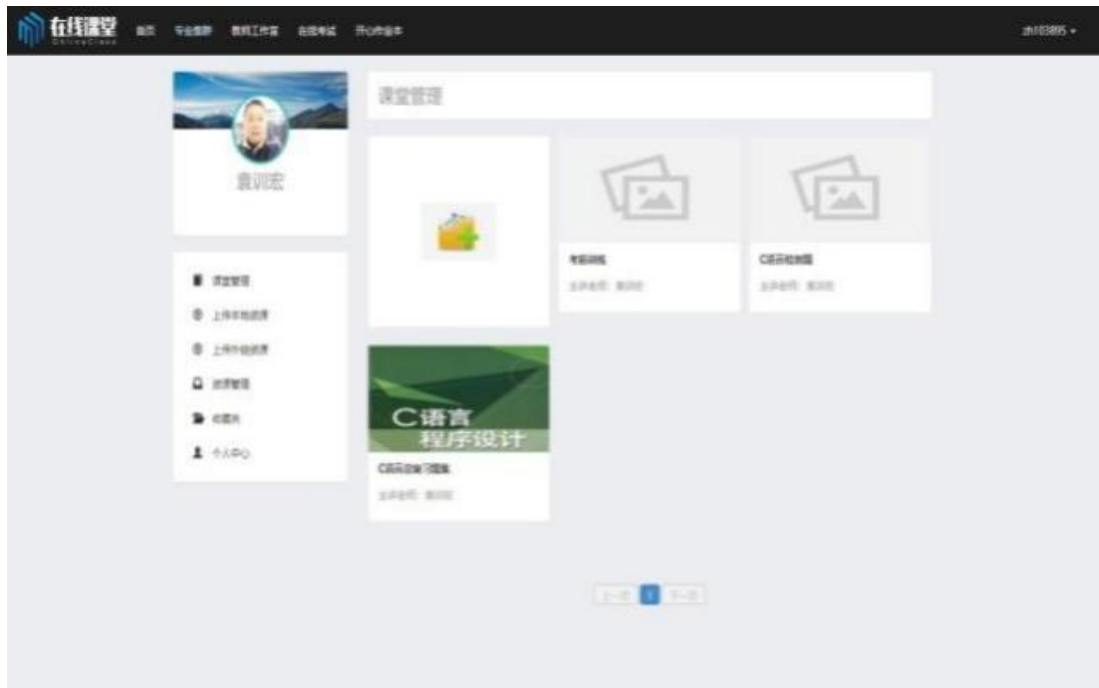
在线课堂 OnlineClass 首页 专业viewer 教师工作室 在线考试 开心作业本

zh103695 ▾

袁训宏

课堂管理

上传本地资源

上传外链资源

资源管理

收藏夹

个人中心

课堂管理

考前训练

主讲老师：袁训宏

C语言检测题

主讲老师：袁训宏

C语言
程序设计

C语言总复习题集

主讲老师：袁训宏

上一页 1 下一页